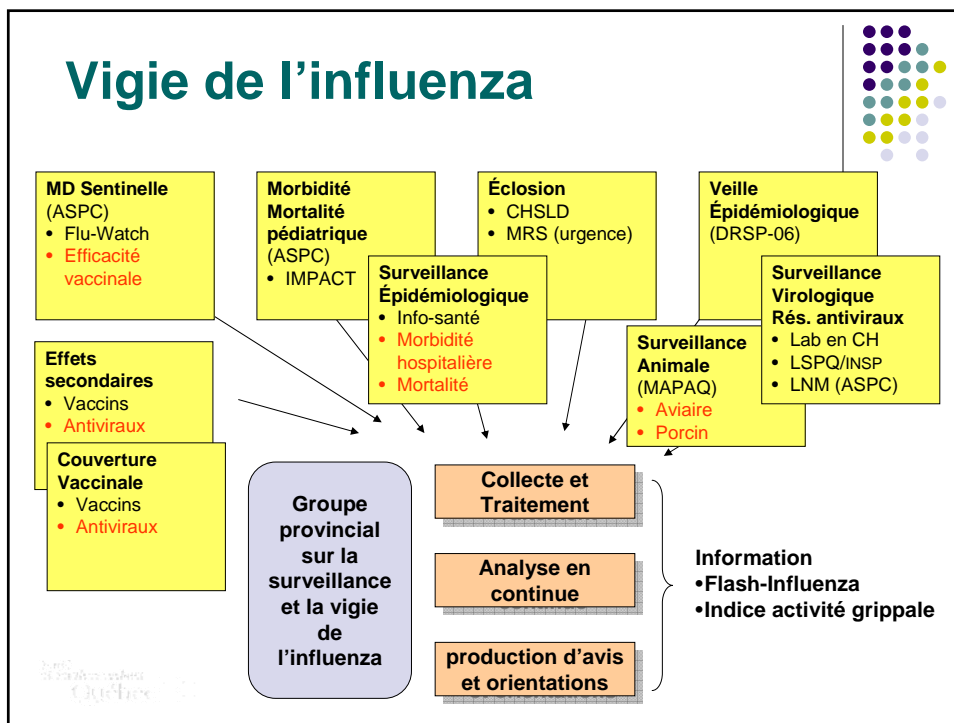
Vigie de l'influenza

MD Sentinelle
(ASPC)
• Flu-Watch
• Efficacité vaccinale

Morbidité
Mortalité
pédiatrique
(ASPC)
• IMPACT

Éclosion
• CHSLD
• MRS (urgence)

Veille
Épidémiologique
(DRSP-06)

Surveillance
Épidémiologique
• Info-santé
• Morbidité hospitalière
• Mortalité

Surveillance
Virologique
Rés. antiviraux
• Lab en CH
• LSPQ/INSP
• LNM (ASPC)

Surveillance
Animale
(MAPAQ)
• Aviaire
• Porcin

Effets secondaires
• Vaccins
• Antiviraux

Couverture
Vaccinale
• Vaccins
• Antiviraux

Groupe provincial sur la surveillance et la vigie de l'influenza

Collecte et Traitement

Analyse en continue

production d'avis et orientations

Information
•Flash-Influenza
•Indice activité grippale

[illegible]
Québec